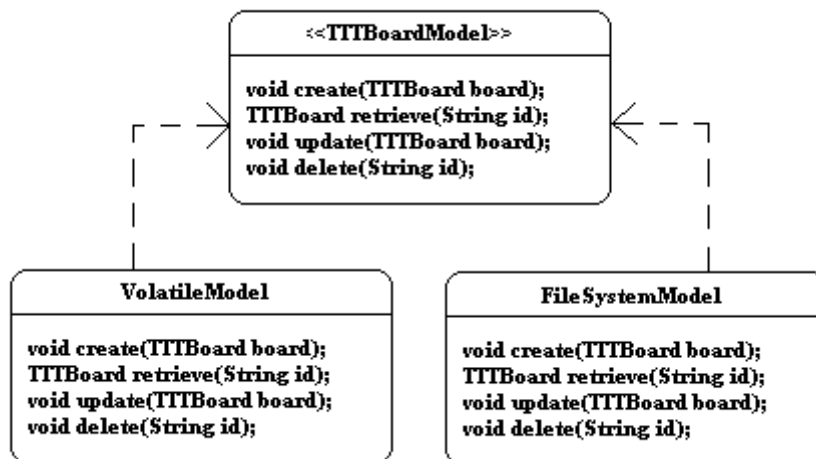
<<TTTBoardModel>>

void create(TTTBoard board);
TTTBoard retrieve(String id);
void update(TTTBoard board);
void delete(String id);

VolatileModel

void create(TTTBoard board);
TTTBoard retrieve(String id);
void update(TTTBoard board);
void delete(String id);

FileSystemModel

void create(TTTBoard board);
TTTBoard retrieve(String id);
void update(TTTBoard board);
void delete(String id);